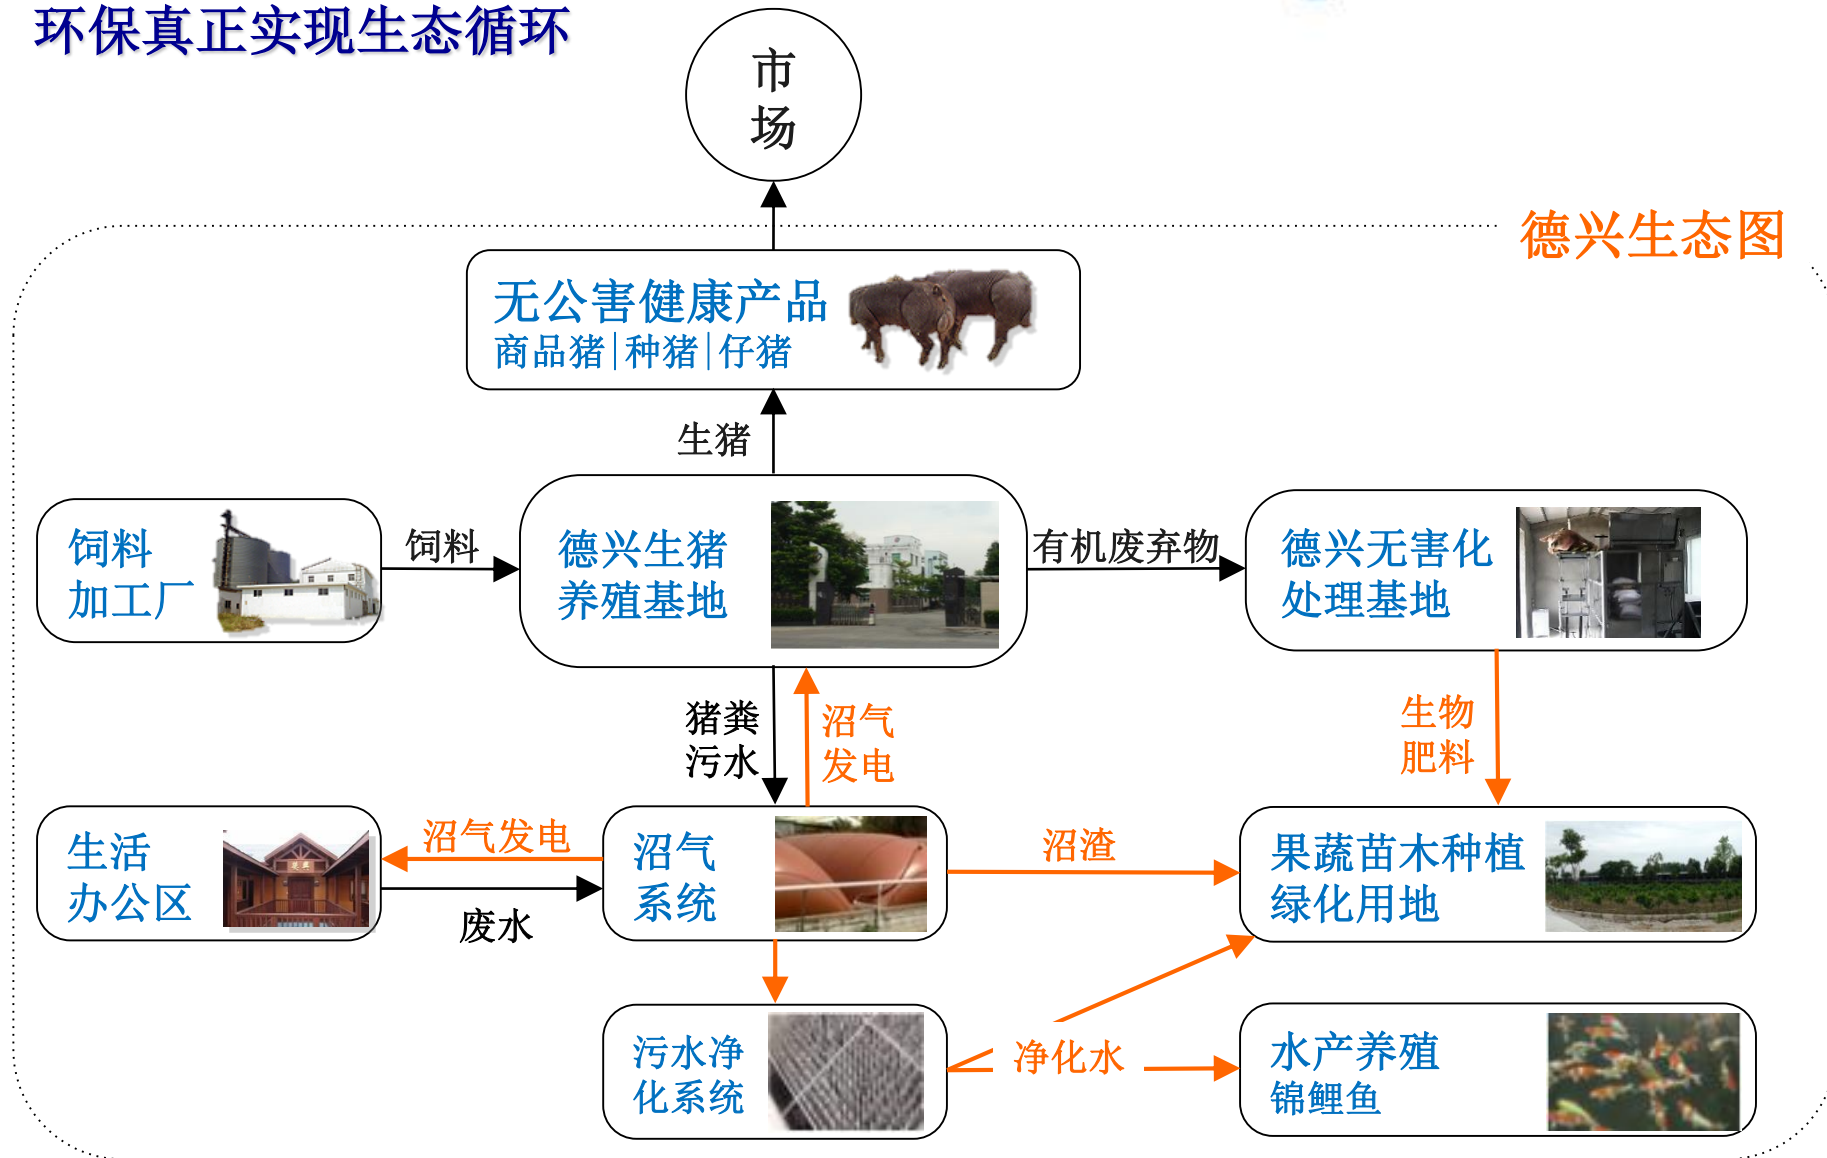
环保真正实现生态循环

市场

德兴生态图

无公害健康产品
商品猪|种猪|仔猪

生猪

饲料加工厂

饲料

德兴生猪养殖基地

有机废弃物

德兴无害化处理基地

猪粪污水

沼气发电

生物肥料

生活办公区

沼气发电

废水

沼气系统

沼渣

果蔬苗木种植绿化用地

污水净化系统

净化水

水产养殖
锦鲤鱼